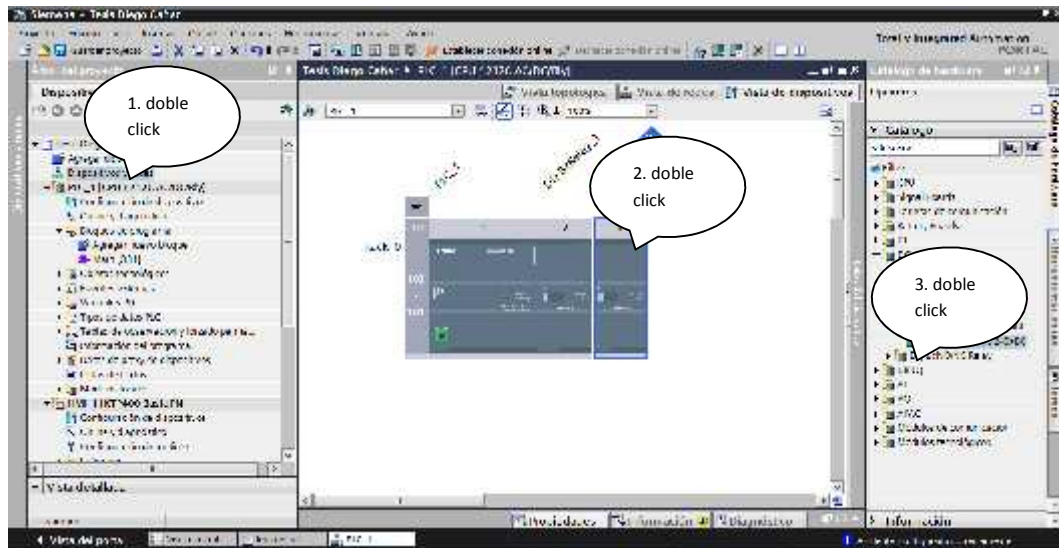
Siemens - Tesis Diego Cañar

Totally Integrated Automation PORTAL

Árbol del proyecto

Dispositivos

1. doble click

Agregar dispositivo

Dispositivos y redes

PLC_1 [CPU 1214C AC/DC/Rly]

Configuración de dispositivos

Online y diagnóstico

Bloques de programa

Agregar nuevo bloque

Main [OB1]

Objetos tecnológicos

Fuentes externas

Variables PLC

Tipos de datos PLC

Tablas de observación y forzado permanente

Información del programa

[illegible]

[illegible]

HMI_1 [KTP400 Basic PN]

Configuración de dispositivos

Online y diagnóstico

Vista detallada

Tesis Diego Cañar ▸ PLC_1 [CPU 1214C AC/DC/Rly]

Vista topológica

Vista de redes

Vista de dispositivos

2. doble click

Rack_0

3. doble click

Catálogo de hardware

Opciones

Catálogo

CPU

Signal boards

Módulos de comunicación

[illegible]

DI

DQ

AI

AQ

DI/DQ

Módulos de comunicación

Módulos tecnológicos

Propiedades

Información

Diagnóstico

Información

Vista del portal

Vista general

PLC_1